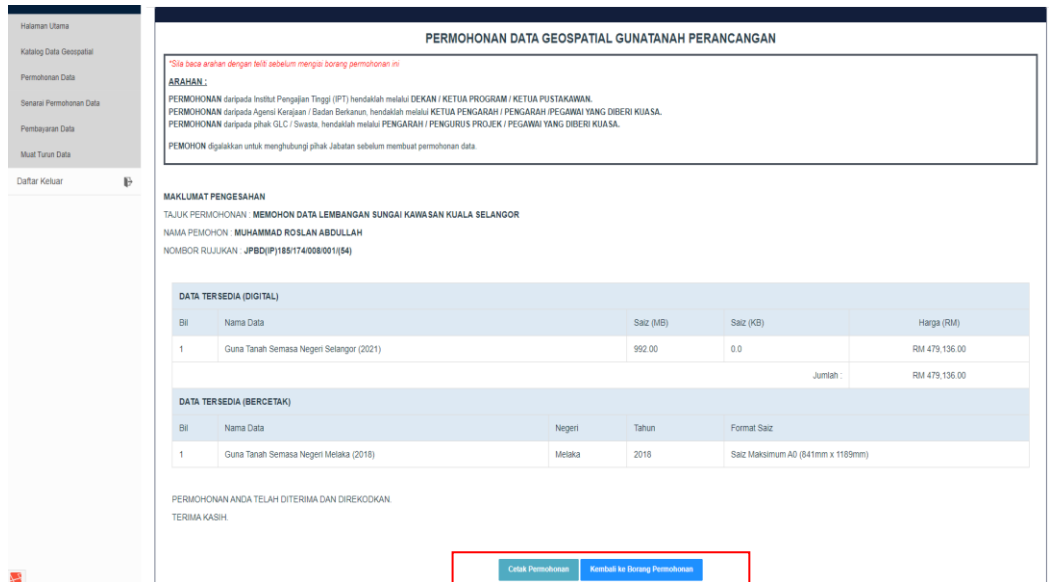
Halaman Utama
Katalog Data Geospatial
Permohonan Data
Senarai Permohonan Data
Pembayaran Data
Muat Turun Data
Daftar Keluar

PERMOHONAN DATA GEOSPATIAL GUNATANAH PERANCANGAN

*Sila baca arahan dengan teliti sebelum mengisi borang permohonan ini

ARAHAN :

PERMOHONAN daripada Institut Pengajian Tinggi (IPT) hendaklah melalui DEKAN / KETUA PROGRAM / KETUA PUSTAKAWAN.
PERMOHONAN daripada Agensi Kerajaan / Badan Berkanun, hendaklah melalui KETUA PENGARAH / PENGARAH /PEGAWAI YANG DIBERI KUASA.
PERMOHONAN daripada pihak GLC / Swasta, hendaklah melalui PENGARAH / PENGURUS PROJEK / PEGAWAI YANG DIBERI KUASA.

PEMOHON digalakkan untuk menghubungi pihak Jabatan sebelum membuat permohonan data.

MAKLUMAT PENGESAHAN
TAJUK PERMOHONAN : MEMOHON DATA LEMBANGAN SUNGAI KAWASAN KUALA SELANGOR
NAMA PEMOHON : MUHAMMAD ROSLAN ABDULLAH
NOMBOR RUJUKAN : JPBD(IP)185/174/008/001/(54)

DATA TERSEDIA (DIGITAL)

| Bil | Nama Data | Saiz (MB) | Saiz (KB) | Harga (RM) |
|---|---|---|---|---|
| 1 | Guna Tanah Semasa Negeri Selangor (2021) | 992.00 | 0.0 | RM 479,136.00 |
| | | | Jumlah : | RM 479,136.00 |

DATA TERSEDIA (BERCETAK)

| Bil | Nama Data | Negeri | Tahun | Format Saiz |
|---|---|---|---|---|
| 1 | Guna Tanah Semasa Negeri Melaka (2018) | Melaka | 2018 | Saiz Maksimum A0 (841mm x 1189mm) |

PERMOHONAN ANDA TELAH DITERIMA DAN DIREKODKAN.
TERIMA KASIH.

Cetak Permohonan
Kembali ke Borang Permohonan